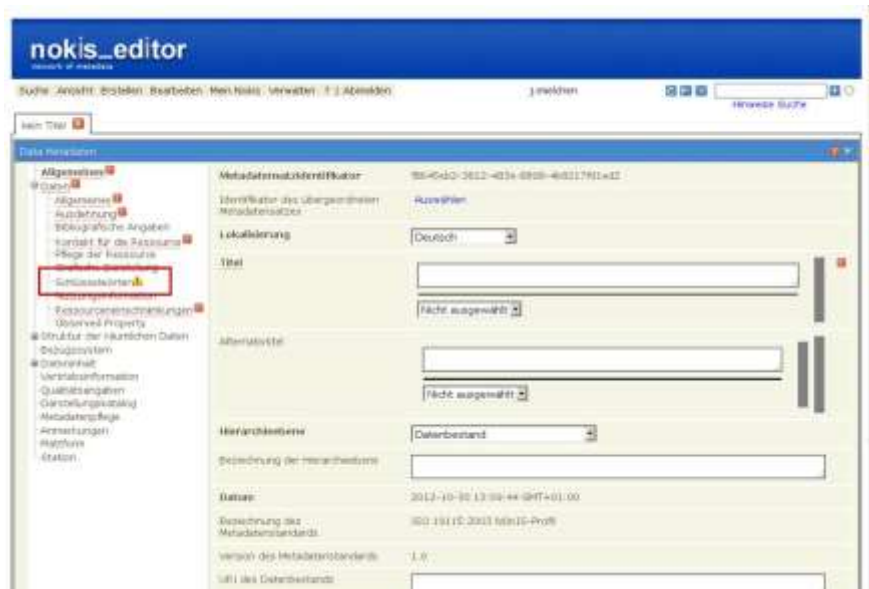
nokis_editor
network of metadata

Suche Ansicht Erstellen Bearbeiten Mein Nokis Verwalten ? | Abmelden

Abmelden

Hinweise Suche

Mein Titel

Daten Metadaten

Allgemeines
Daten
Allgemeines
Ausdehnung
Bibliografische Angaben
Kontakt für die Ressource
Pflege der Ressource
Grafische Darstellung
Schlüsselwörter
Nutzungsinformation
Ressourceneinschränkungen
Observed Property
Struktur der räumlichen Daten
Bezugssystem
Datenınhalt
Vertriebsinformation
Qualitätsangaben
Darstellungskatalog
Metadatenpflege
Anmerkungen
Plattform
Station

| | |
|---|---|
| Metadatensatzidentifikator | f8b45eb0-3612-403e-8808-4b0217f01e42 |
| Identifikator des übergeordneten Metadatensatzes | Auswählen |
| Lokalisierung | Deutsch |
| Titel | Nicht ausgewählt |
| Alternativtitel | Nicht ausgewählt |
| Hierarchieebene | Datenbestand |
| Bezeichnung der Hierarchieebene | |
| Datum | 2012-10-30 13:59:44 GMT+01:00 |
| Bezeichnung des Metadatenstandards | ISO 19115:2003 NOKIS-Profil |
| Version des Metadatenstandards | 1.0 |
| URI des Datenbestands | |